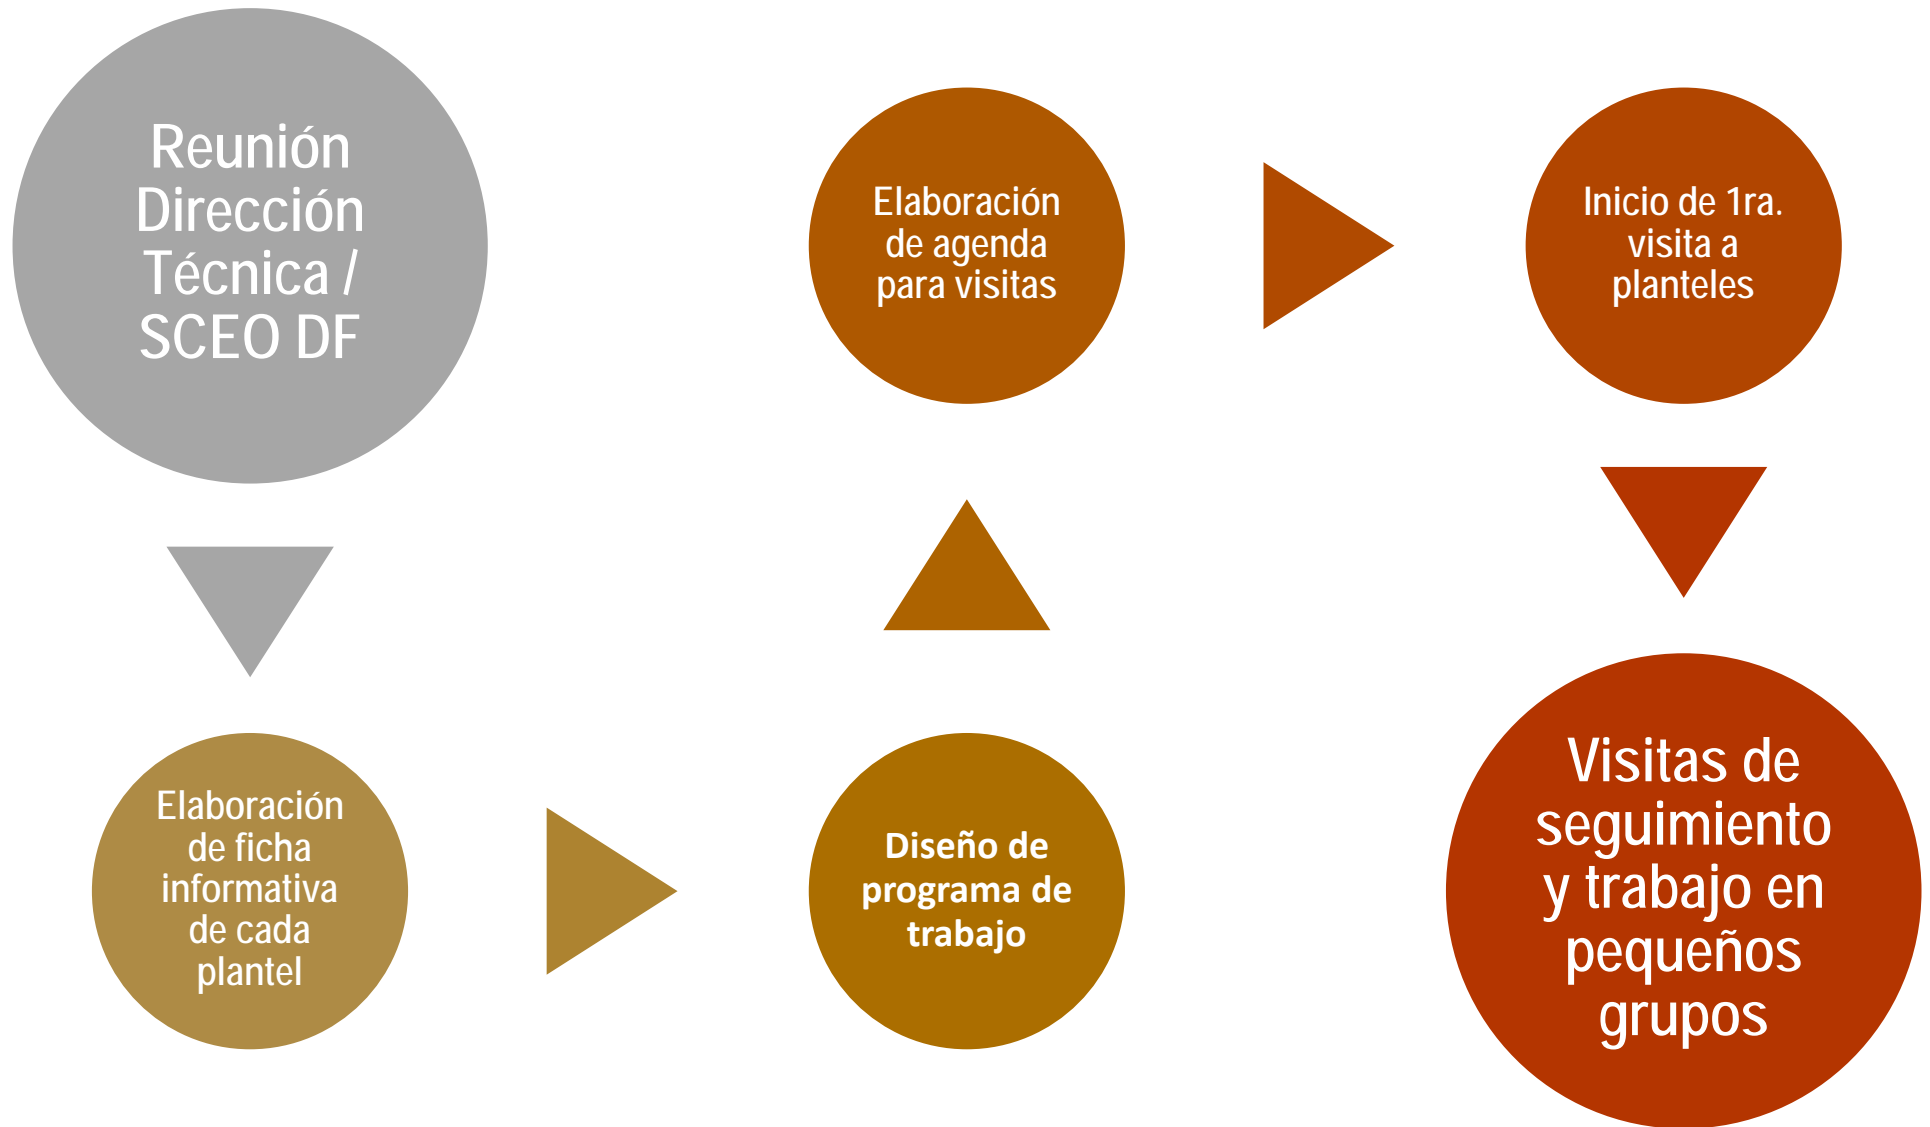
Reunión Dirección Técnica / SCEO DF

Elaboración de ficha informativa de cada plantel

Diseño de programa de trabajo

Elaboración de agenda para visitas

Inicio de 1ra. visita a planteles

Visitas de seguimiento y trabajo en pequeños grupos